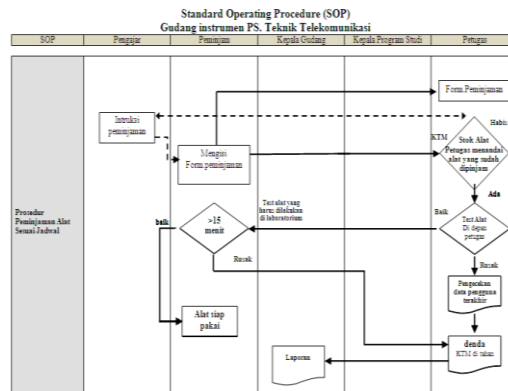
Standard Operating Procedure (SOP)
Gudang instrumen PS. Teknik Telekomunikasi

| SOP | Pengajar | Peminjam | Kepala Gudang | Kepala Program Studi | Petugas |
|---|---|---|---|---|---|

Form Peminjaman

Intruksi peminjaman

Habis

KTM

Stok Alat Petugas menandai alat yang sudah dipinjam

Mengisi Form peminjaman

Ada

Prosedur Peminjaman Alat Sesuai Jadwal

Test alat yang harus dilakukan di laboratorium

baik

>15 menit

Baik

Test Alat Di depan petugas

Rusak

Rusak

Pengecekan data pengguna terakhir

Alat siap pakai

denda
KTM di tahan

Laporan